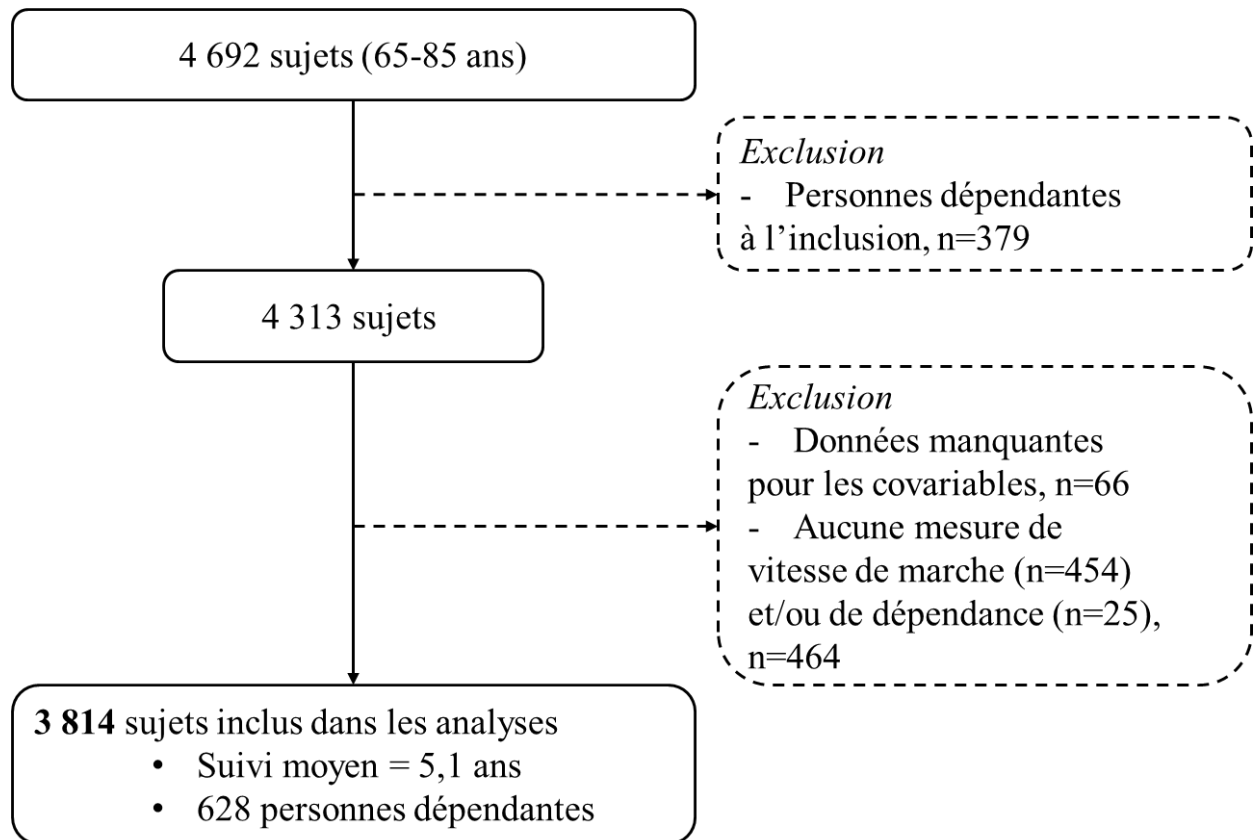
4 692 sujets (65-85 ans)

*Exclusion*
- Personnes dépendantes à l'inclusion, n=379

4 313 sujets

*Exclusion*
- Données manquantes pour les covariables, n=66
- Aucune mesure de vitesse de marche (n=454) et/ou de dépendance (n=25), n=464

**3 814** sujets inclus dans les analyses
• Suivi moyen = 5,1 ans
• 628 personnes dépendantes